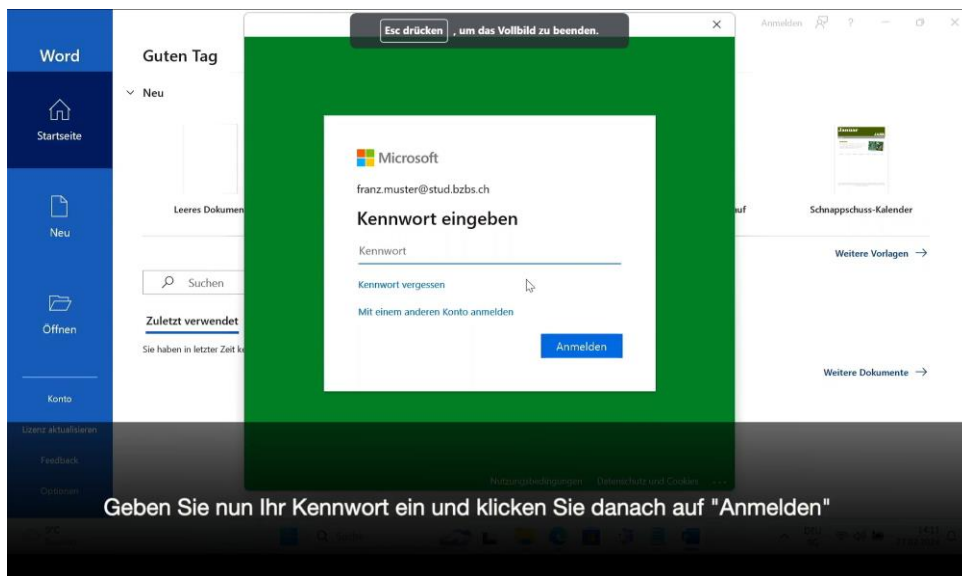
Esc drücken , um das Vollbild zu beenden.

Anmelden ?

Word

Startseite

Neu

Öffnen

Konto

Lizenz aktualisieren

Feedback

Optionen

Guten Tag

Neu

Leeres Dokumen

auf

Schnappschuss-Kalender

Weitere Vorlagen →

Suchen

Zuletzt verwendet

Sie haben in letzter Zeit k

Weitere Dokumente →

Microsoft

franz.muster@stud.bzbs.ch

Kennwort eingeben

Kennwort

Kennwort vergessen

Mit einem anderen Konto anmelden

Anmelden

Nutzungsbedingungen Datenschutz und Cookies ...

Geben Sie nun Ihr Kennwort ein und klicken Sie danach auf "Anmelden"